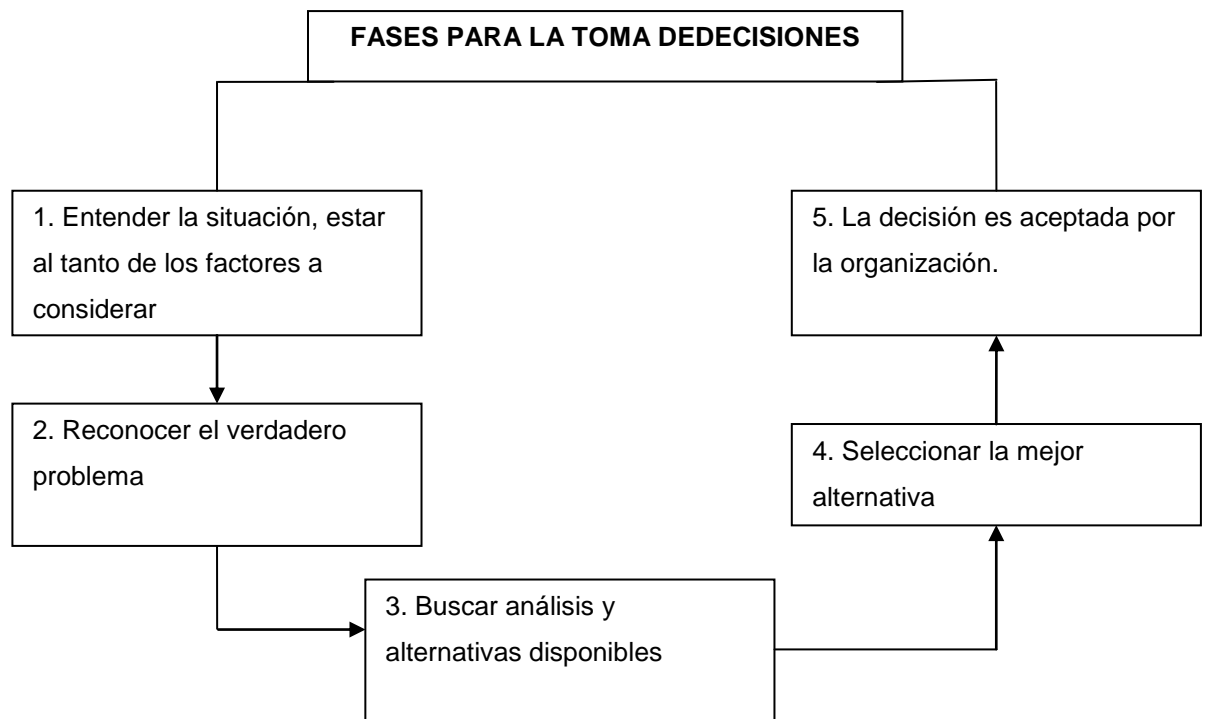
FASES PARA LA TOMA DEDECISIONES

1. Entender la situación, estar al tanto de los factores a considerar

2. Reconocer el verdadero problema

3. Buscar análisis y alternativas disponibles

4. Seleccionar la mejor alternativa

5. La decisión es aceptada por la organización.